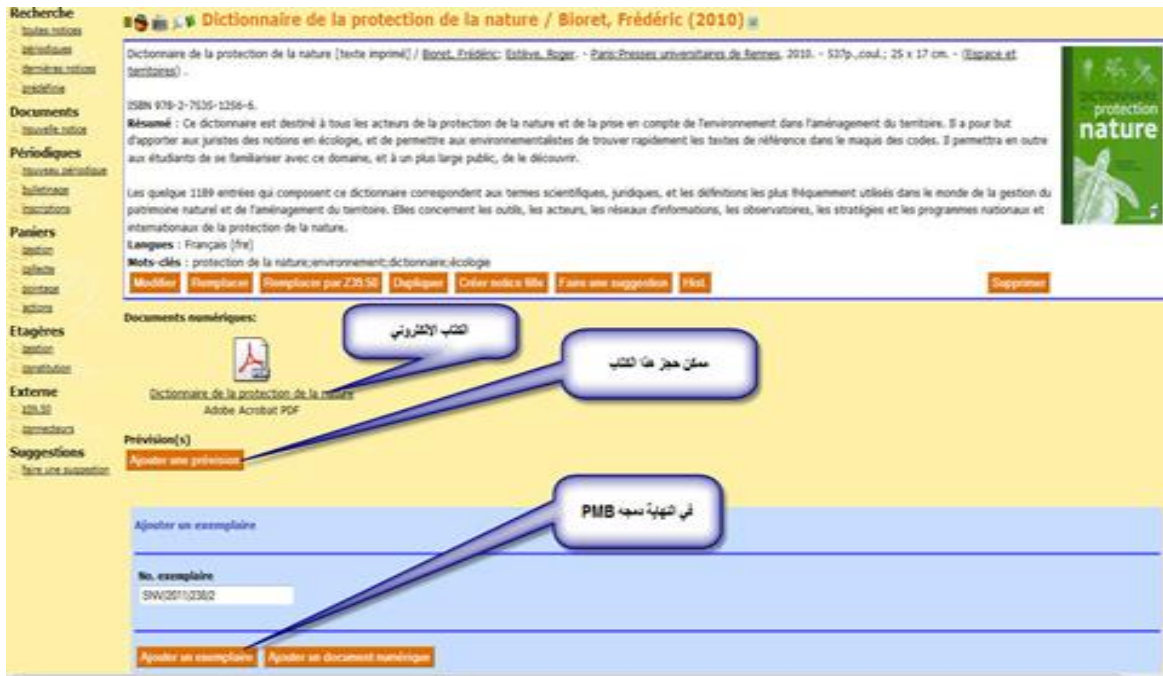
Recherche
toutes notices
périodiques
dernières notices
prédéfinie

Documents
nouvelle notice

Périodiques
nouveau périodique
bulletinage
circulations

Paniers
gestion
collecte
pointage
actions

Etagères
gestion
constitution

Externe
Z39.50
connecteurs

Suggestions
faire une suggestion

Dictionnaire de la protection de la nature / Bioret, Frédéric (2010)

Dictionnaire de la protection de la nature [texte imprimé] / Bioret, Frédéric; Estève, Roger. - Paris:Presses universitaires de Rennes, 2010. - 537p.,coul.; 25 x 17 cm. - (Espace et territoires) .

ISBN 978-2-7535-1256-6.

Résumé : Ce dictionnaire est destiné à tous les acteurs de la protection de la nature et de la prise en compte de l'environnement dans l'aménagement du territoire. Il a pour but d'apporter aux juristes des notions en écologie, et de permettre aux environnementalistes de trouver rapidement les textes de référence dans le maquis des codes. Il permettra en outre aux étudiants de se familiariser avec ce domaine, et à un plus large public, de le découvrir.

Les quelque 1189 entrées qui composent ce dictionnaire correspondent aux termes scientifiques, juridiques, et les définitions les plus fréquemment utilisés dans le monde de la gestion du patrimoine naturel et de l'aménagement du territoire. Elles concernent les outils, les acteurs, les réseaux d'informations, les observatoires, les stratégies et les programmes nationaux et internationaux de la protection de la nature.

Langues : Français (fre)
Mots-clés : protection de la nature;environnement;dictionnaire;écologie

DICTIONNAIRE protection nature

Modifier | Remplacer | Remplacer par Z39.50 | Dupliquer | Créer notice fille | Faire une suggestion | Hist. | Supprimer

Documents numériques:

الكتاب الإلكتروني

ممكن حجز هذا الكتاب

Dictionnaire de la protection de la nature
Adobe Acrobat PDF

Prévision(s)
Ajouter une prévision

في النهاية نسجه PMB

Ajouter un exemplaire

No. exemplaire
SNV(2011)238/2

Ajouter un exemplaire | Ajouter un document numérique